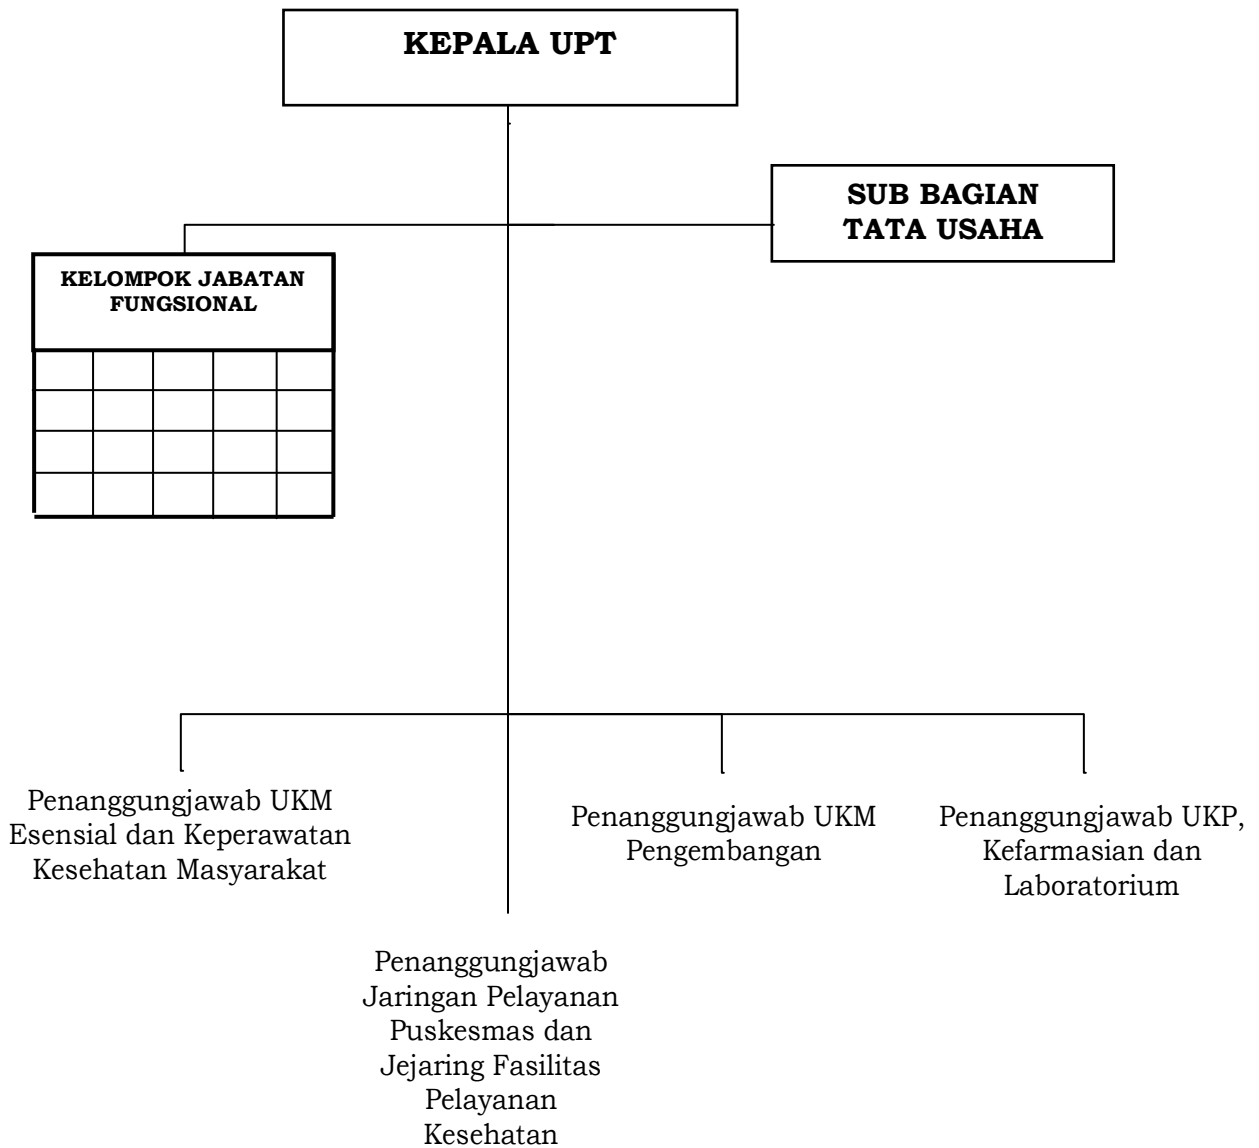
KEPALA UPT

SUB BAGIAN
TATA USAHA

KELOMPOK JABATAN
FUNGSIONAL

Penanggungjawab UKM Esensial dan Keperawatan Kesehatan Masyarakat

Penanggungjawab UKM Pengembangan

Penanggungjawab UKP, Kefarmasian dan Laboratorium

Penanggungjawab Jaringan Pelayanan Puskesmas dan Jejaring Fasilitas Pelayanan Kesehatan